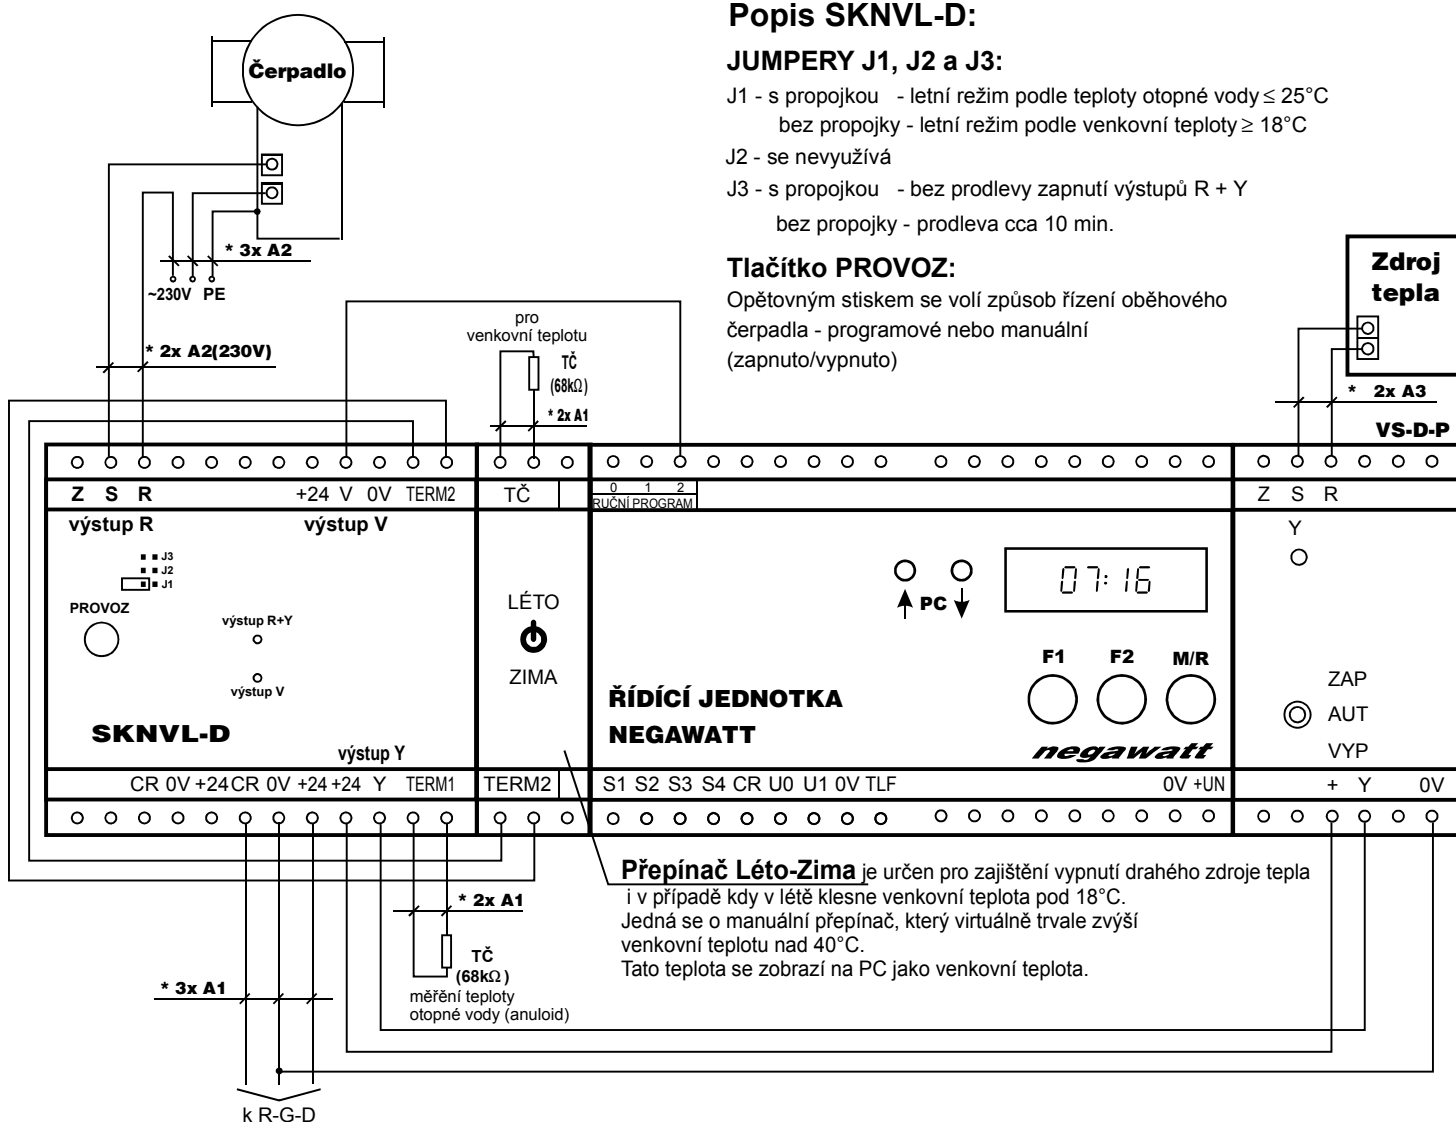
Popis SKNVL-D:

JUMPERY J1, J2 a J3:

J1 - s propojkou - letní režim podle teploty otopné vody $\leq$ 25°C
bez propojky - letní režim podle venkovní teploty $\geq$ 18°C

J2 - se nevyužívá

J3 - s propojkou - bez prodlevy zapnutí výstupů R + Y
bez propojky - prodleva cca 10 min.

Tlačítko PROVOZ:

Opětovným stiskem se volí způsob řízení oběhového čerpadla - programové nebo manuální (zapnuto/vypnuto)

Čerpadlo

* 3x A2

~230V PE

* 2x A2(230V)

pro venkovní teplotu

TČ (68kΩ)

* 2x A1

Zdroj tepla

* 2x A3

VS-D-P

Z S R +24 V 0V TERM2

TČ

0 1 2
RUČNÍ PROGRAM

Z S R

výstup R

výstup V

J3
J2
J1

PROVOZ

výstup R+Y

výstup V

SKNVL-D

výstup Y

LÉTO

ZIMA

PC

07:16

F1 F2 M/R

ŘÍDÍCÍ JEDNOTKA NEGAWATT

negawatt

Y

ZAP

AUT

VYP

CR 0V +24 CR 0V +24 +24 Y TERM1

TERM2

S1 S2 S3 S4 CR U0 U1 0V TLF

0V +UN

+ Y 0V

Přepínač Léto-Zima je určen pro zajištění vypnutí drahého zdroje tepla i v případě kdy v létě klesne venkovní teplota pod 18°C.
Jedná se o manuální přepínač, který virtuálně trvale zvýší venkovní teplotu nad 40°C.
Tato teplota se zobrazí na PC jako venkovní teplota.

* 2x A1

TČ (68kΩ)

měření teploty otopné vody (anuloid)

* 3x A1

k R-G-D